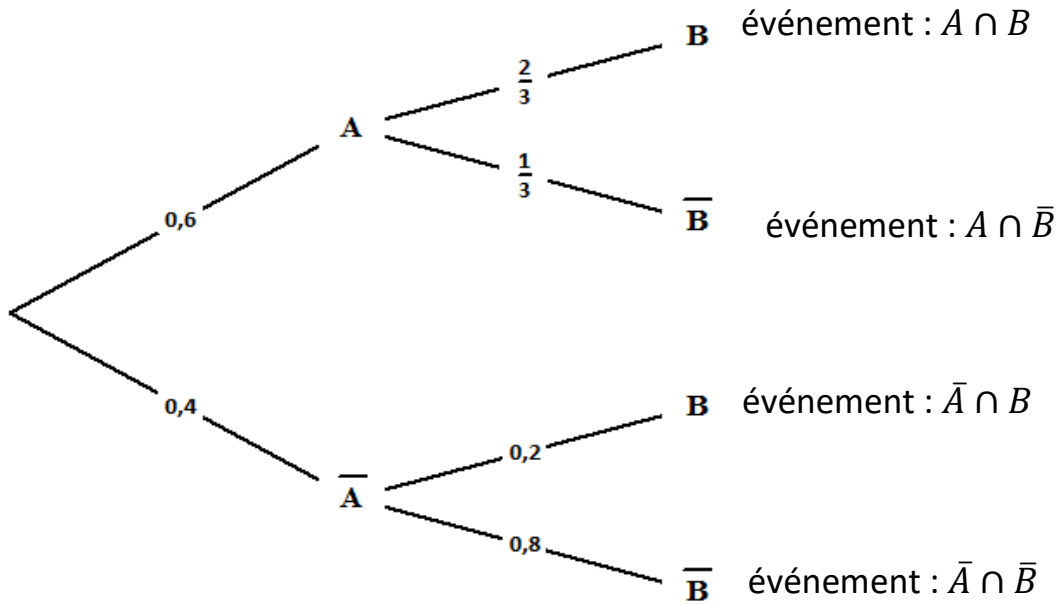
B événement : $A \cap B$

$\frac{2}{3}$

A

$\frac{1}{3}$

$\overline{B}$ événement : $A \cap \bar{B}$

0,6

0,4

B événement : $\bar{A} \cap B$

0,2

$\overline{A}$

0,8

$\overline{B}$ événement : $\bar{A} \cap \bar{B}$